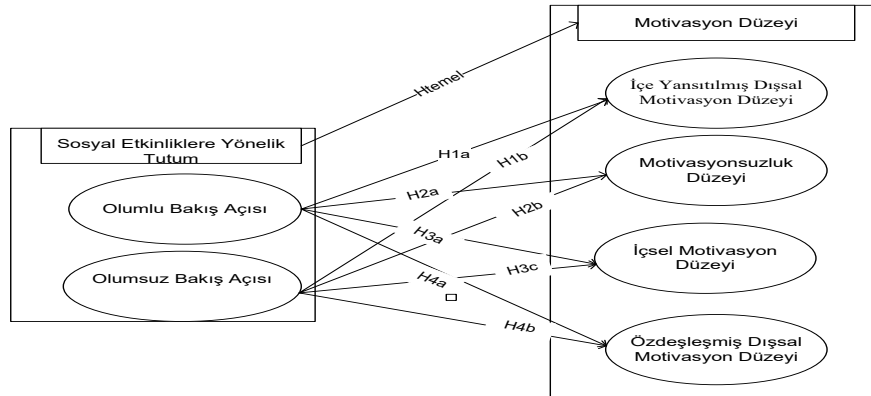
Motivasyon Düzeyi

Htemel

Sosyal Etkinliklere Yönelik Tutum

İçe Yansıtılmış Dışsal Motivasyon Düzeyi

H1a

H1b

Motivasyonsuzluk Düzeyi

H2a

Olumlu Bakış Açısı

H2b

H3a

İçsel Motivasyon Düzeyi

H3c

Olumsuz Bakış Açısı

H4a

H4b

Özdeşleşmiş Dışsal Motivasyon Düzeyi